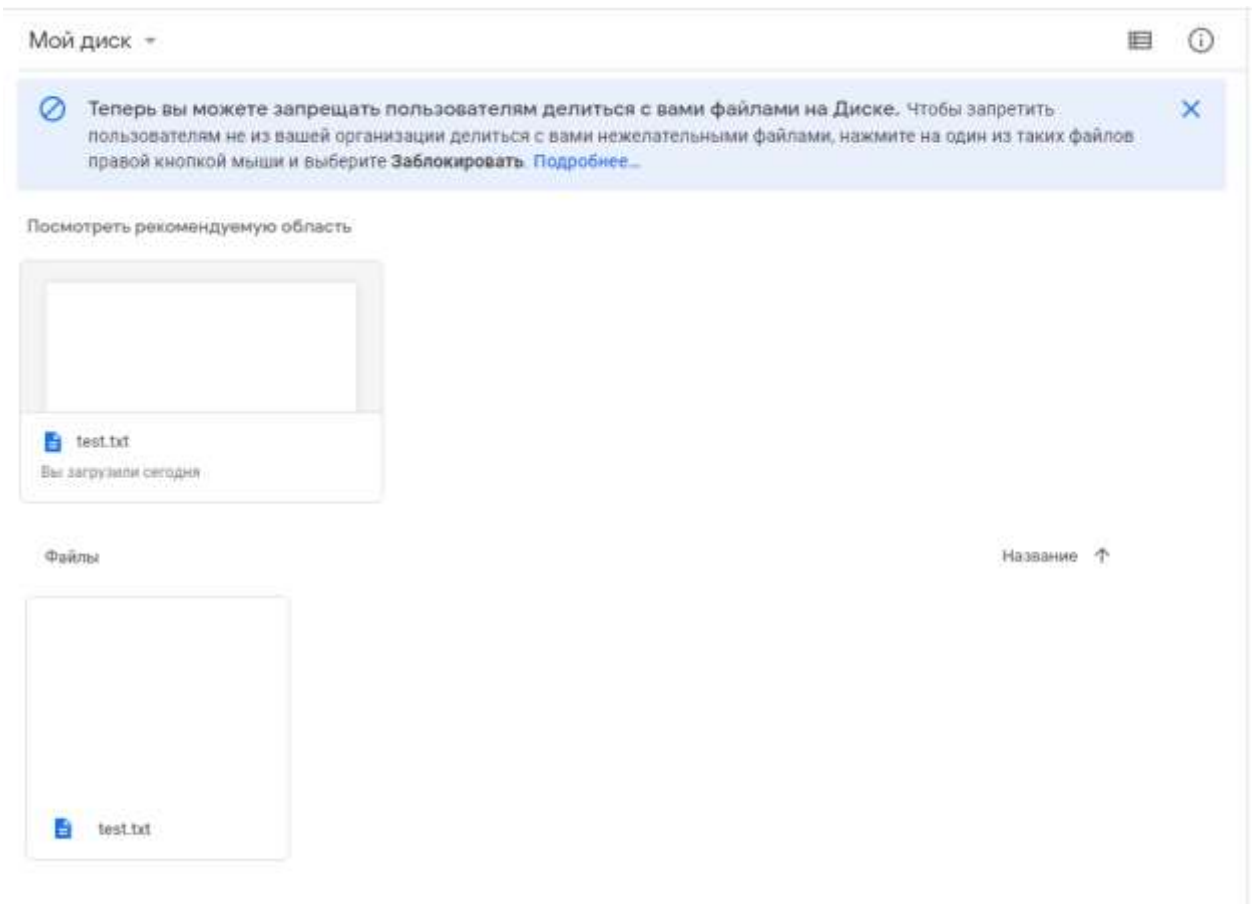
Мой диск

Теперь вы можете запрещать пользователям делиться с вами файлами на Диске. Чтобы запретить пользователям не из вашей организации делиться с вами нежелательными файлами, нажмите на один из таких файлов правой кнопкой мыши и выберите Заблокировать. Подробнее...

Посмотреть рекомендуемую область

test.txt
Вы загрузили сегодня

Файлы

Название

test.txt